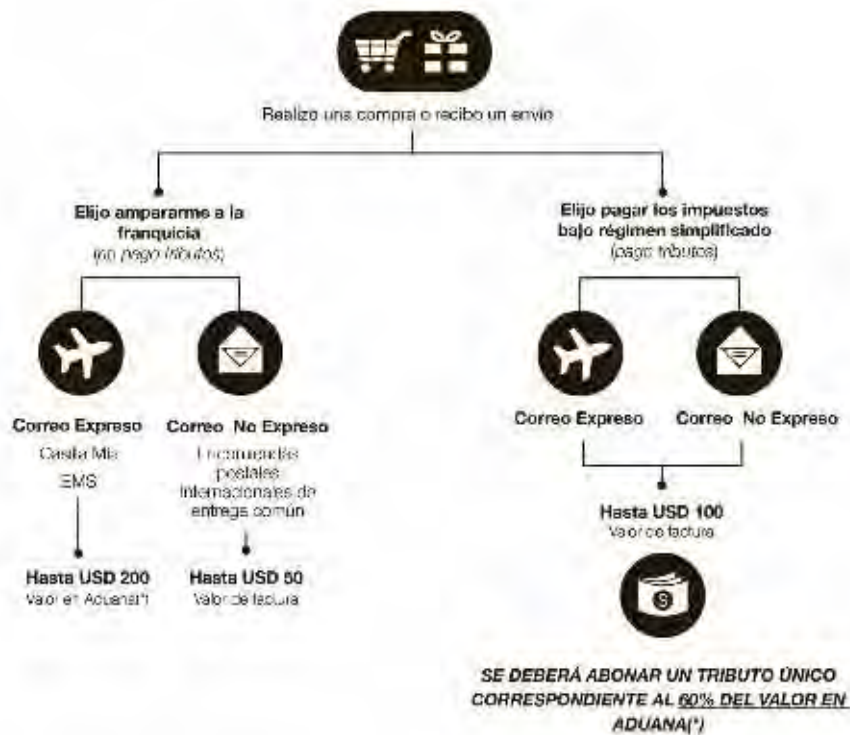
Realizo una compra o recibo un envío

Elijo ampararme a la franquicia
(no pago tributos)

Elijo pagar los impuestos bajo régimen simplificado
(pago tributos)

Correo Expreso
Casilla Mía
EMS

Correo No Expreso
Encomiendas postales internacionales de entrega común

Hasta USD 200
Valor en Aduana(*)

Hasta USD 50
Valor de factura

Correo Expreso

Correo No Expreso

Hasta USD 100
Valor de factura

SE DEBERÁ ABONAR UN TRIBUTO ÚNICO CORRESPONDIENTE AL 60% DEL VALOR EN ADUANA(*)